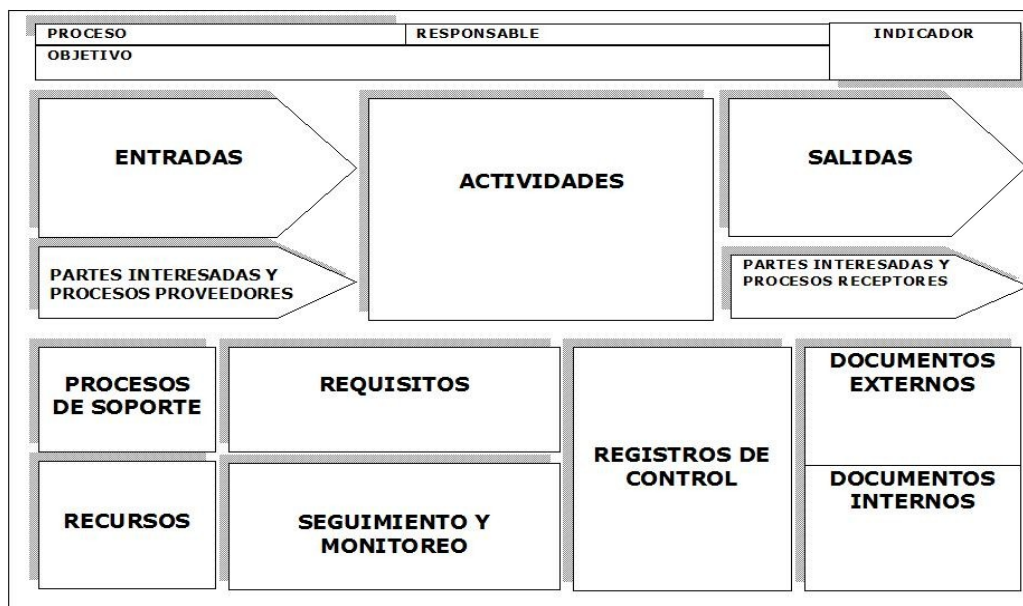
PROCESO

RESPONSABLE

INDICADOR

OBJETIVO

ENTRADAS

ACTIVIDADES

SALIDAS

PARTES INTERESADAS Y PROCESOS PROVEEDORES

PARTES INTERESADAS Y PROCESOS RECEPTORES

PROCESOS DE SOPORTE

REQUISITOS

REGISTROS DE CONTROL

DOCUMENTOS EXTERNOS

RECURSOS

SEGUIMIENTO Y MONITOREO

DOCUMENTOS INTERNOS